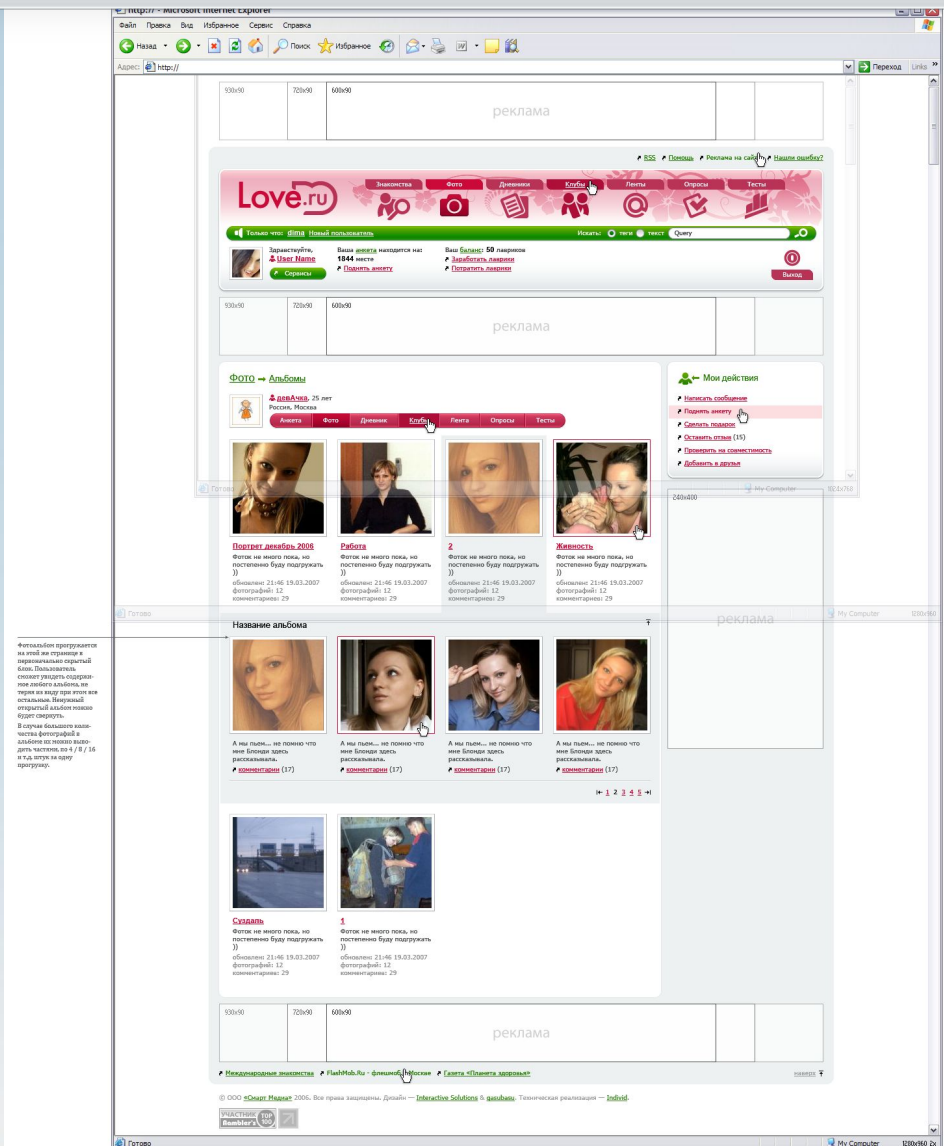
http:// - Microsoft Internet Explorer

Файл Правка Вид Избранное Сервис Справка

Назад Поиск Избранное

Адрес: http:// Переход Links

930x90 720x90 600x90
реклама

RSS Помощь Реклама на сайте Нашли ошибку?

Love.ru

Знакомства Фото Дневники Клубы Ленты Опросы Тесты

Только что: dima Новый пользователь Искать: теги текст Query

Здравствуйте, User Name
Сервисы

Ваша анкета находится на: 1844 месте
Поднять анкету

Ваш баланс: 50 лавриков
Заработать лаврики
Потратить лаврики

Выход

930x90 720x90 600x90
реклама

Фото → Альбомы

девАчка, 25 лет
Россия, Москва

Анкета Фото Дневник Клубы Лента Опросы Тесты

Мои действия
Написать сообщение
Поднять анкету
Сделать подарок
Оставить отзыв (15)
Проверить на совместимость
Добавить в друзья

Готово My Computer 1024x768

240x400
реклама

Портрет декабрь 2006
Фоток не много пока, но постепенно буду подгружать ))
обновлен: 21:46 19.03.2007
фотографий: 12
комментариев: 29

Работа
Фоток не много пока, но постепенно буду подгружать ))
обновлен: 21:46 19.03.2007
фотографий: 12
комментариев: 29

2
Фоток не много пока, но постепенно буду подгружать ))
обновлен: 21:46 19.03.2007
фотографий: 12
комментариев: 29

Живность
Фоток не много пока, но постепенно буду подгружать ))
обновлен: 21:46 19.03.2007
фотографий: 12
комментариев: 29

Готово My Computer 1280x960

Фотоальбом прогружается на этой же странице в первоначально скрытый блок. Пользователь сможет увидеть содержимое любого альбома, не теряя из виду при этом все остальные. Ненужный открытый альбом можно будет свернуть.

В случае большого количества фотографий в альбоме их можно выводить частями, по 4 / 8 / 16 и т.д. штук за одну прогрузку.

Название альбома

А мы пьем... не помню что мне Блонди здесь рассказывала.
комментарии (17)

А мы пьем... не помню что мне Блонди здесь рассказывала.
комментарии (17)

А мы пьем... не помню что мне Блонди здесь рассказывала.
комментарии (17)

А мы пьем... не помню что мне Блонди здесь рассказывала.
комментарии (17)

1 2 3 4 5

Суздаль
Фоток не много пока, но постепенно буду подгружать ))
обновлен: 21:46 19.03.2007
фотографий: 12
комментариев: 29

1
Фоток не много пока, но постепенно буду подгружать ))
обновлен: 21:46 19.03.2007
фотографий: 12
комментариев: 29

930x90 720x90 600x90
реклама

Международные знакомства FlashMob.Ru - флешмоб в Москве Газета «Планета здоровья» наверх

© ООО «Смарт Медиа» 2006. Все права защищены. Дизайн — Interactive Solutions & qusubasu. Техническая реализация — Individ.

УЧАСТНИК Rambler's TOP 100

Готово My Computer 1280x960 Ex